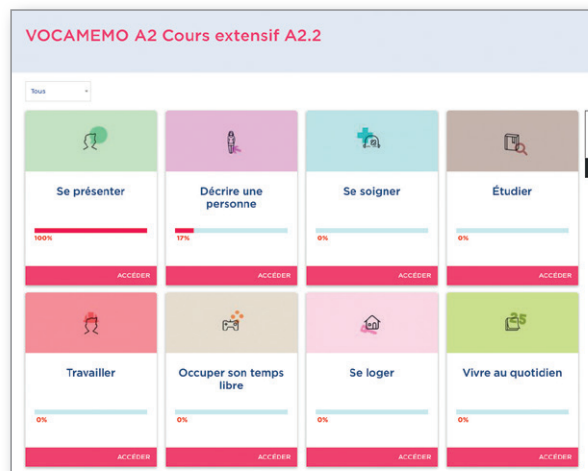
VOCAMEMO A2 Cours extensif A2.2

Tous

Se présenter
100%
ACCÉDER

Décrire une personne
17%
ACCÉDER

Se soigner
0%
ACCÉDER

Étudier
0%
ACCÉDER

Travailler
0%
ACCÉDER

Occuper son temps libre
0%
ACCÉDER

Se loger
0%
ACCÉDER

Vivre au quotidien
0%
ACCÉDER